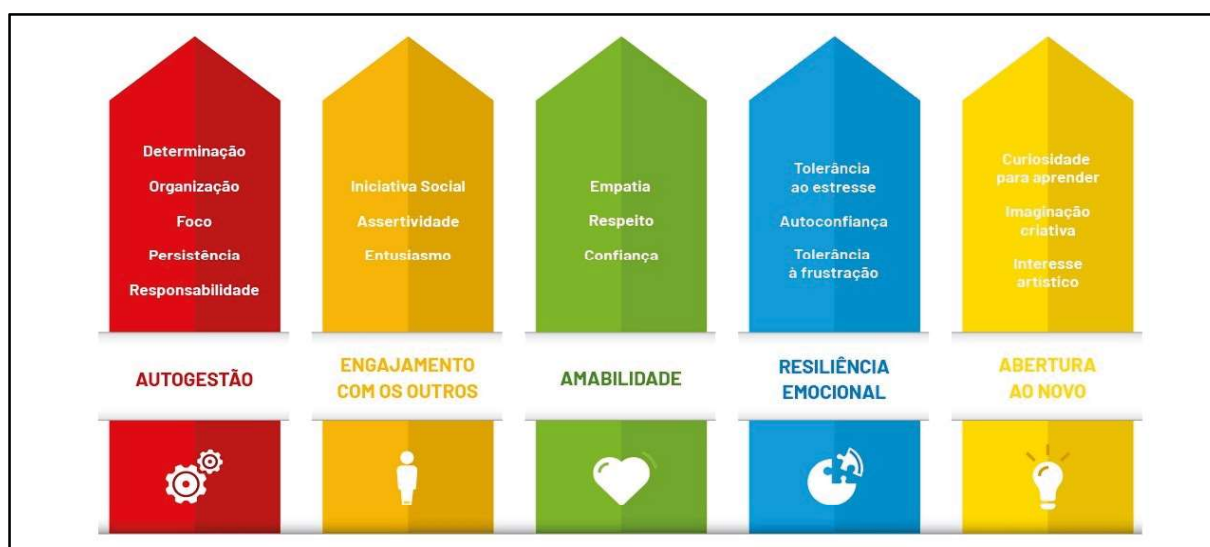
Determinação
Organização
Foco
Persistência
Responsabilidade

AUTOGESTÃO

Iniciativa Social
Assertividade
Entusiasmo

ENGAJAMENTO COM OS OUTROS

Empatia
Respeito
Confiança

AMABILIDADE

Tolerância ao estresse
Autoconfiança
Tolerância à frustração

RESILIÊNCIA EMOCIONAL

Curiosidade para aprender
Imaginação criativa
Interesse artístico

ABERTURA AO NOVO